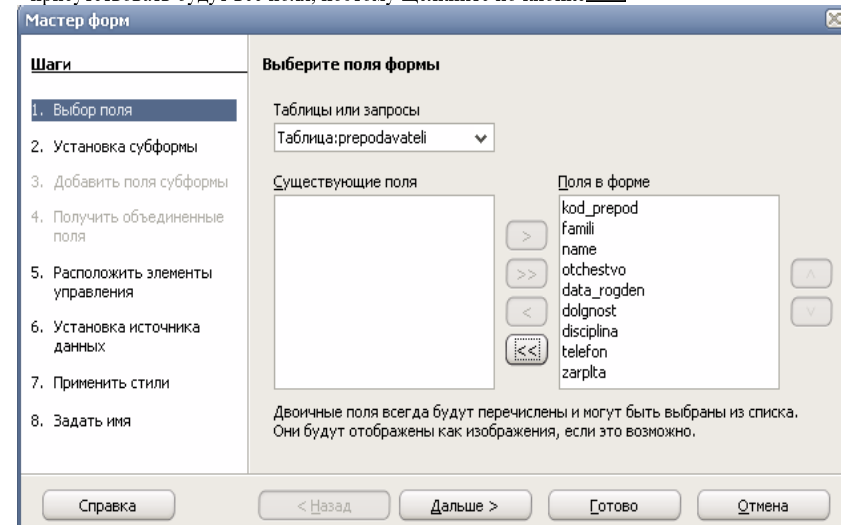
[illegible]
Мастер форм

Шаги

1. Выбор поля
2. Установка субформы
3. Добавить поля субформы
4. Получить объединенные поля
5. Расположить элементы управления
6. Установка источника данных
7. Применить стили
8. Задать имя

Выберите поля формы

Таблицы или запросы
Таблица:prepodavateli

Существующие поля

Поля в форме
kod_prepod
famili
name
otchestvo
data_rogden
dolgnost
disciplina
telefon
zarplta

>
>>
<
<<

Двоичные поля всегда будут перечислены и могут быть выбраны из списка. Они будут отображены как изображения, если это возможно.

Справка
< Назад
Дальше >
Готово
Отмена